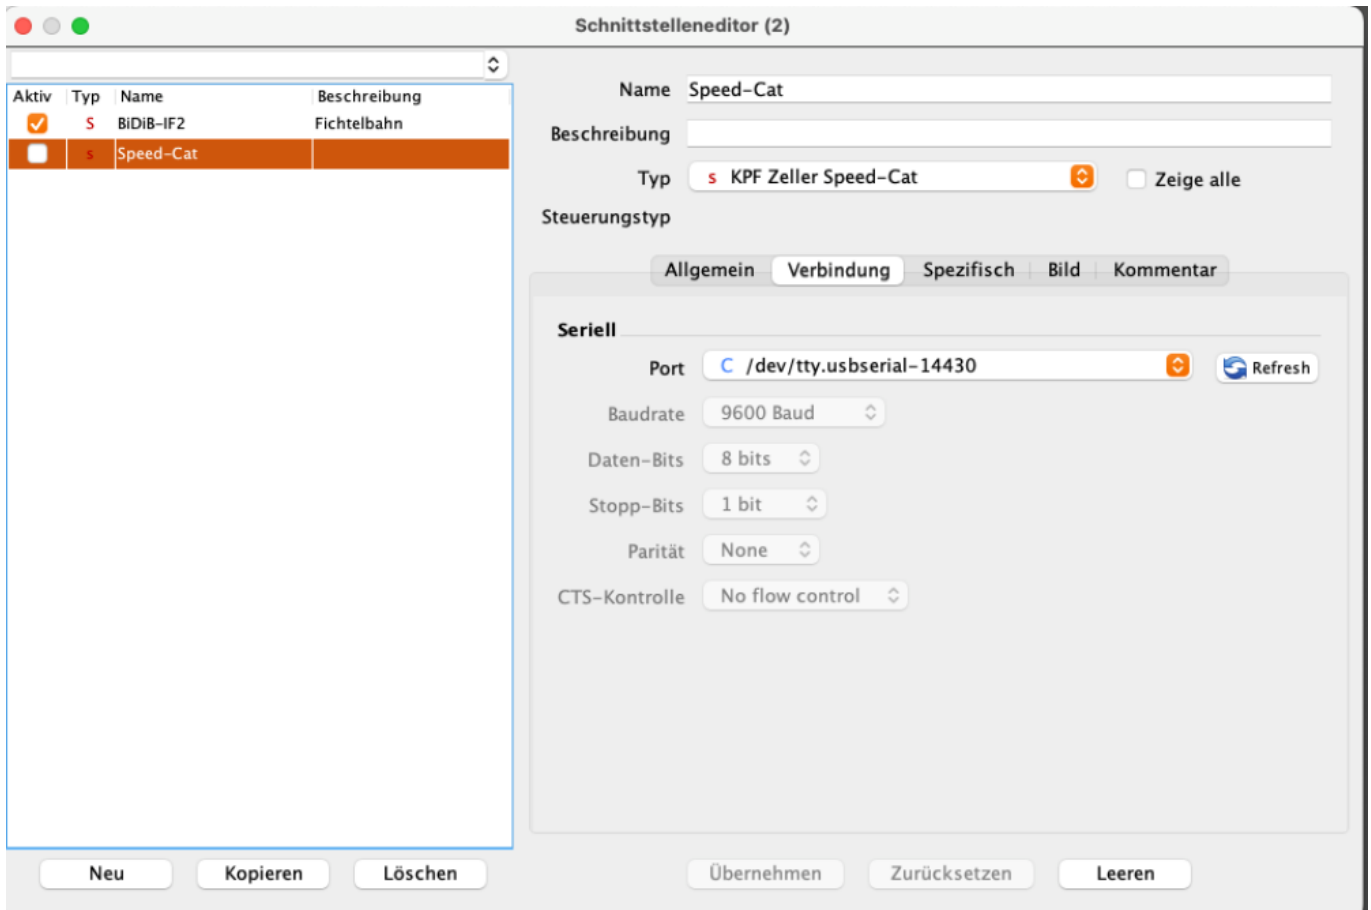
Schnittstelleneditor (2)

| Aktiv | Typ | Name | Beschreibung |
|---|---|---|---|
| | S | BiDiB-IF2 | Fichtelbahn |
| | S | Speed-Cat | |

Name Speed-Cat
Beschreibung
Typ S KPF Zeller Speed-Cat
Zeige alle
Steuerungstyp

Allgemein Verbindung Spezifisch Bild Kommentar

Seriell
Port C /dev/tty.usbserial-14430
Refresh
Baudrate 9600 Baud
Daten-Bits 8 bits
Stopp-Bits 1 bit
Parität None
CTS-Kontrolle No flow control

Neu Kopieren Löschen
Übernehmen Zurücksetzen Leeren